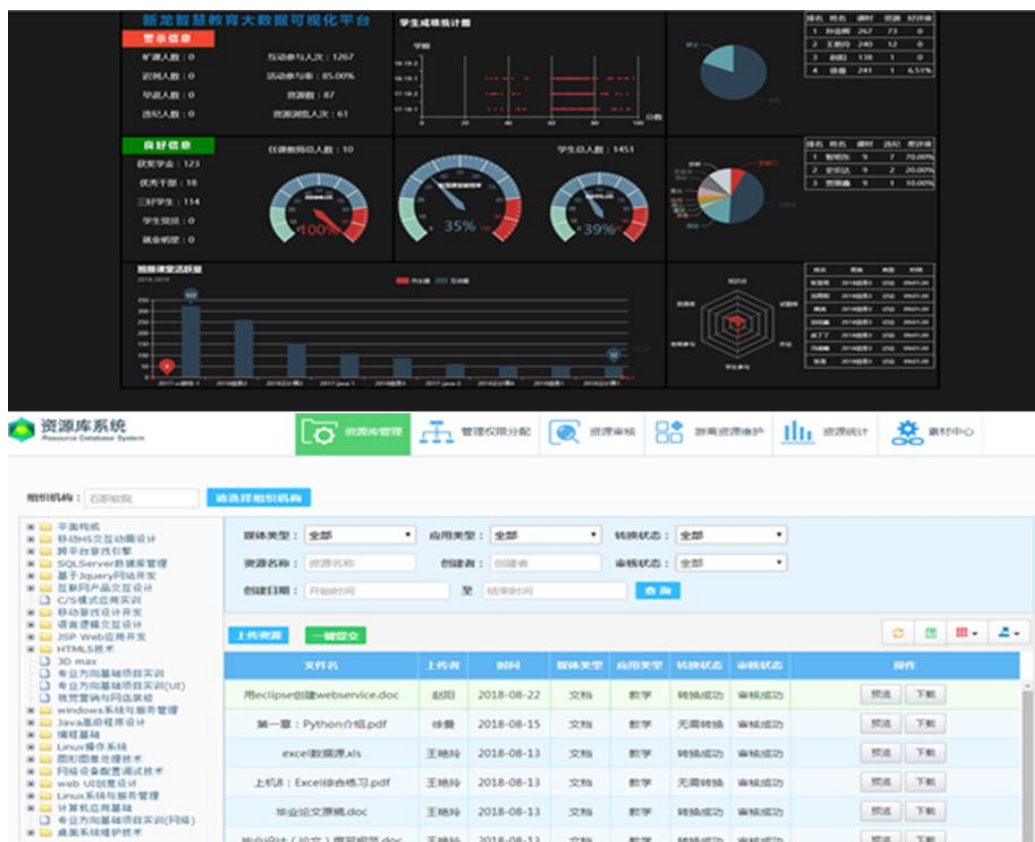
新龙智慧教育大数据可视化平台

警示信息

旷课人数：0　互动参与人次：1267
迟到人数：0　活动参与率：85.00%
早退人数：0　资源数：87
违纪人数：0　资源浏览人次：61

学生成绩统计图

| 排名 | 姓名 | 课时 | 资源 | 好评率 |
|---|---|---|---|---|
| 1 | 孙启明 | 267 | 73 | 0 |
| 2 | 王明月 | 240 | 12 | 0 |
| 3 | 赵阳 | 138 | 1 | 0 |
| 4 | 徐曼 | 241 | 1 | 6.51% |

良好信息

获奖学金：123　任课教师总人数：10　学生总人数：1451
优秀干部：18
三好学生：114
学生预选：0
就业预定：0

100%　35%　39%

| 排名 | 姓名 | 课时 | 资源 | 好评率 |
|---|---|---|---|---|
| 1 | 黎明东 | 9 | 7 | 70.00% |
| 2 | 史明达 | 9 | 2 | 20.00% |
| 3 | 贾丽鑫 | 9 | 1 | 10.00% |

资源库系统
Resource Database System

资源库管理　管理权限分配　资源审核　游离资源维护　资源统计　素材中心

组织机构：　　请选择组织机构

平面构成
移动H5交互动画设计
跨平台游戏引擎
SQLServer数据库管理
基于Jquery网站开发
互联网产品交互设计
C/S模式应用实训
移动游戏设计开发
语言逻辑交互设计
JSP Web应用开发
HTML5技术
3D max
专业方向基础项目实训
专业方向基础项目实训(UI)
转型营销与网店设计
windows系统与服务管理
Java高级程序设计
编程基础
Linux操作系统
图形图像处理技术
网络设备配置调试技术
web UI创意设计
Linux系统与服务管理
计算机应用基础
专业方向基础项目实训(网络)
桌面系统维护技术

媒体类型：全部　应用类型：全部　转换状态：全部
资源名称：资源名称　创建者：创建者　审核状态：全部
创建日期：开始时间　至　结束时间　查询

上传资源　一键提交

| 文件名 | 上传者 | 时间 | 媒体类型 | 应用类型 | 转换状态 | 审核状态 | 操作 |
|---|---|---|---|---|---|---|---|
| 用eclipse创建webservice.doc | 赵阳 | 2018-08-22 | 文档 | 教学 | 转换成功 | 审核成功 | 预览 下载 |
| 第一章：Python介绍.pdf | 徐曼 | 2018-08-15 | 文档 | 教学 | 无需转换 | 审核成功 | 预览 下载 |
| excel数据源.xls | 王艳玲 | 2018-08-13 | 文档 | 教学 | 转换成功 | 审核成功 | 预览 下载 |
| 上机8：Excel综合练习.pdf | 王艳玲 | 2018-08-13 | 文档 | 教学 | 无需转换 | 审核成功 | 预览 下载 |
| 毕业论文源稿.doc | 王艳玲 | 2018-08-13 | 文档 | 教学 | 转换成功 | 审核成功 | 预览 下载 |
| 毕业设计（论文）撰写规范.doc | 王艳玲 | 2018-08-13 | 文档 | 教学 | 转换成功 | 审核成功 | 预览 下载 |